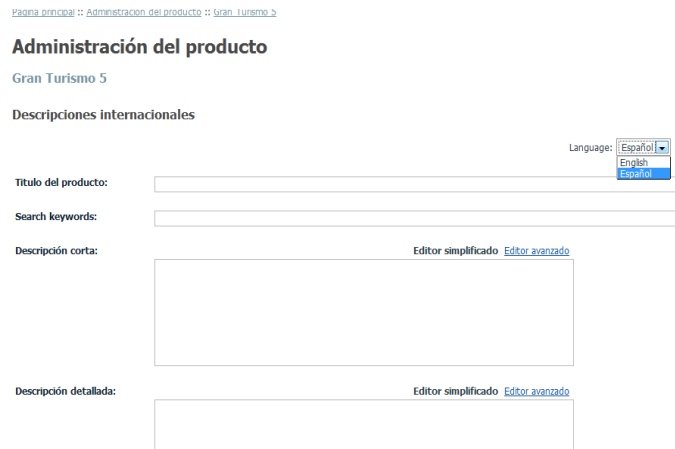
Página principal :: Administración del producto :: Gran Turismo 5

Administración del producto

Gran Turismo 5

Descripciones internacionales

Language: Español

English
Español

Titulo del producto:

Search keywords:

Descripción corta:

Editor simplificado Editor avanzado

Descripción detallada:

Editor simplificado Editor avanzado